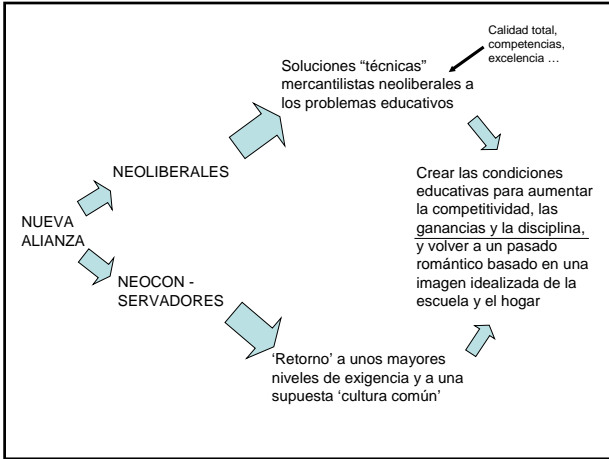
Calidad total, competencias, excelencia …

Soluciones “técnicas” mercantilistas neoliberales a los problemas educativos

NEOLIBERALES

NUEVA ALIANZA

NEOCON - SERVADORES

Crear las condiciones educativas para aumentar la competitividad, las ganancias y la disciplina, y volver a un pasado romántico basado en una imagen idealizada de la escuela y el hogar

‘Retorno’ a unos mayores niveles de exigencia y a una supuesta ‘cultura común’